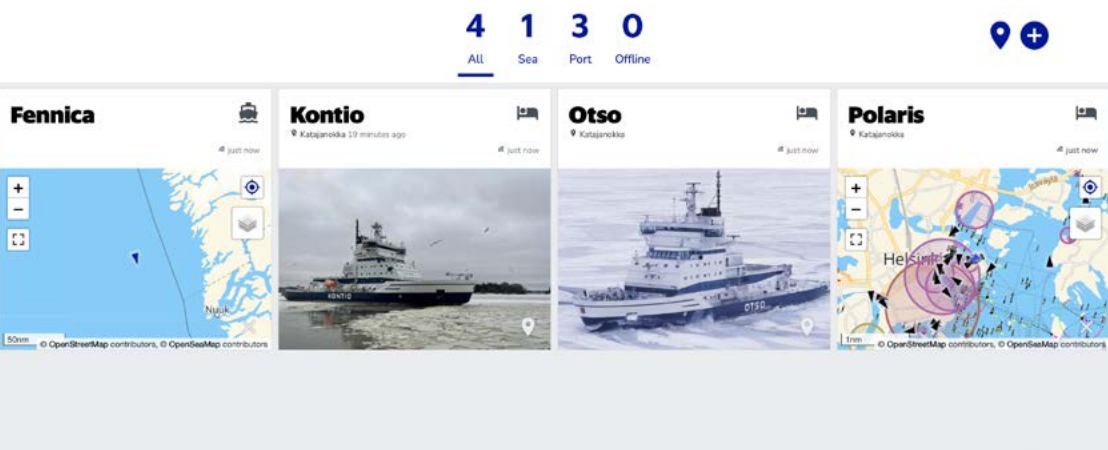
4 All
1 Sea
3 Port
0 Offline

Fennica

+
−

Nuuk
50nm
© OpenStreetMap contributors, © OpenSeaMap contributors

Kontio
Katajanokka 19 minutes ago
just now

KONTIO

Otso
Katajanokka
just now

OTSO

Polaris
Katajanokka
just now

+
−
Helsinki
1nm
© OpenStreetMap contributors, © OpenSeaMap contributors